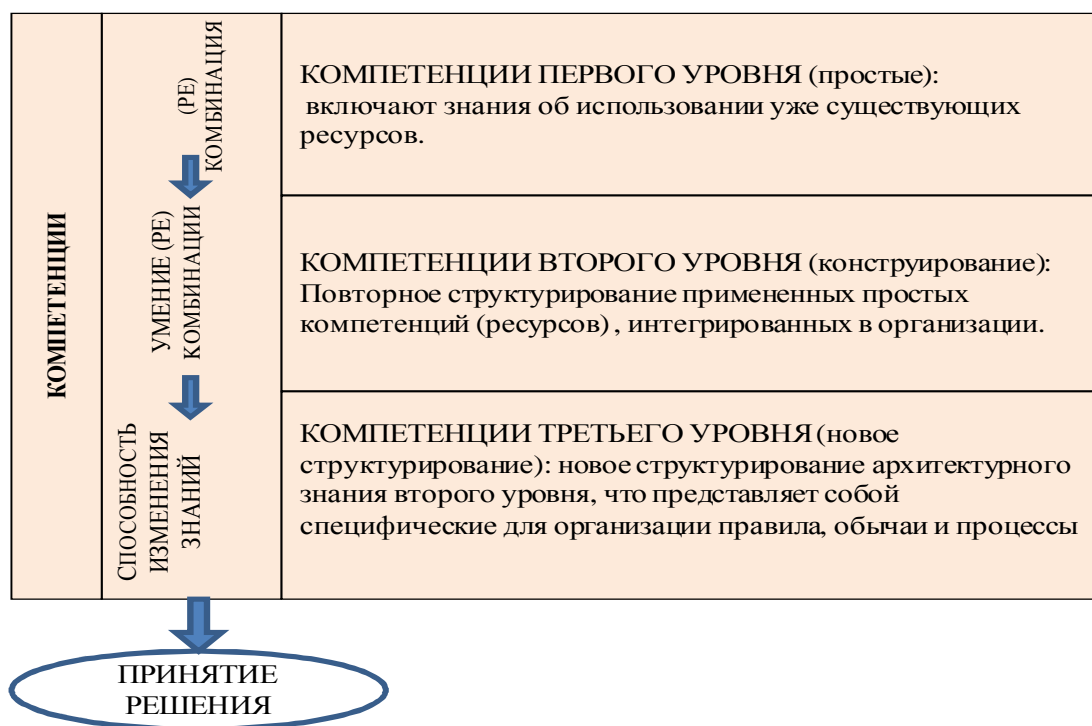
КОМПЕТЕНЦИИ

(РЕ) КОМБИНАЦИЯ

УМЕНИЕ (РЕ) КОМБИНАЦИИ

СПОСОБНОСТЬ ИЗМЕНЕНИЯ ЗНАНИЙ

КОМПЕТЕНЦИИ ПЕРВОГО УРОВНЯ (простые): включают знания об использовании уже существующих ресурсов.

КОМПЕТЕНЦИИ ВТОРОГО УРОВНЯ (конструирование): Повторное структурирование примененных простых компетенций (ресурсов) , интегрированных в организации.

КОМПЕТЕНЦИИ ТРЕТЬЕГО УРОВНЯ (новое структурирование): новое структурирование архитектурного знания второго уровня, что представляет собой специфические для организации правила, обычаи и процессы

ПРИНЯТИЕ РЕШЕНИЯ